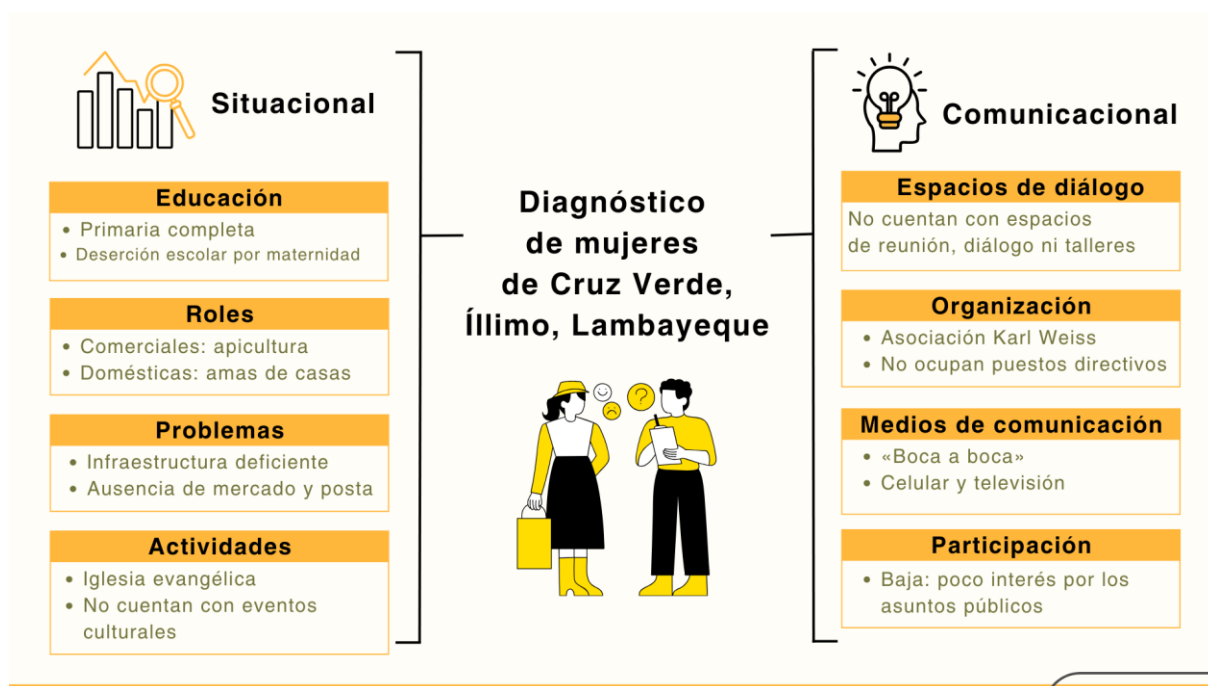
Situacional

Educación
• Primaria completa
• Deserción escolar por maternidad

Roles
• Comerciales: apicultura
• Domésticas: amas de casas

Problemas
• Infraestructura deficiente
• Ausencia de mercado y posta

Actividades
• Iglesia evangélica
• No cuentan con eventos culturales

Diagnóstico de mujeres de Cruz Verde, Íllimo, Lambayeque

Comunicacional

Espacios de diálogo
No cuentan con espacios de reunión, diálogo ni talleres

Organización
• Asociación Karl Weiss
• No ocupan puestos directivos

Medios de comunicación
• «Boca a boca»
• Celular y televisión

Participación
• Baja: poco interés por los asuntos públicos